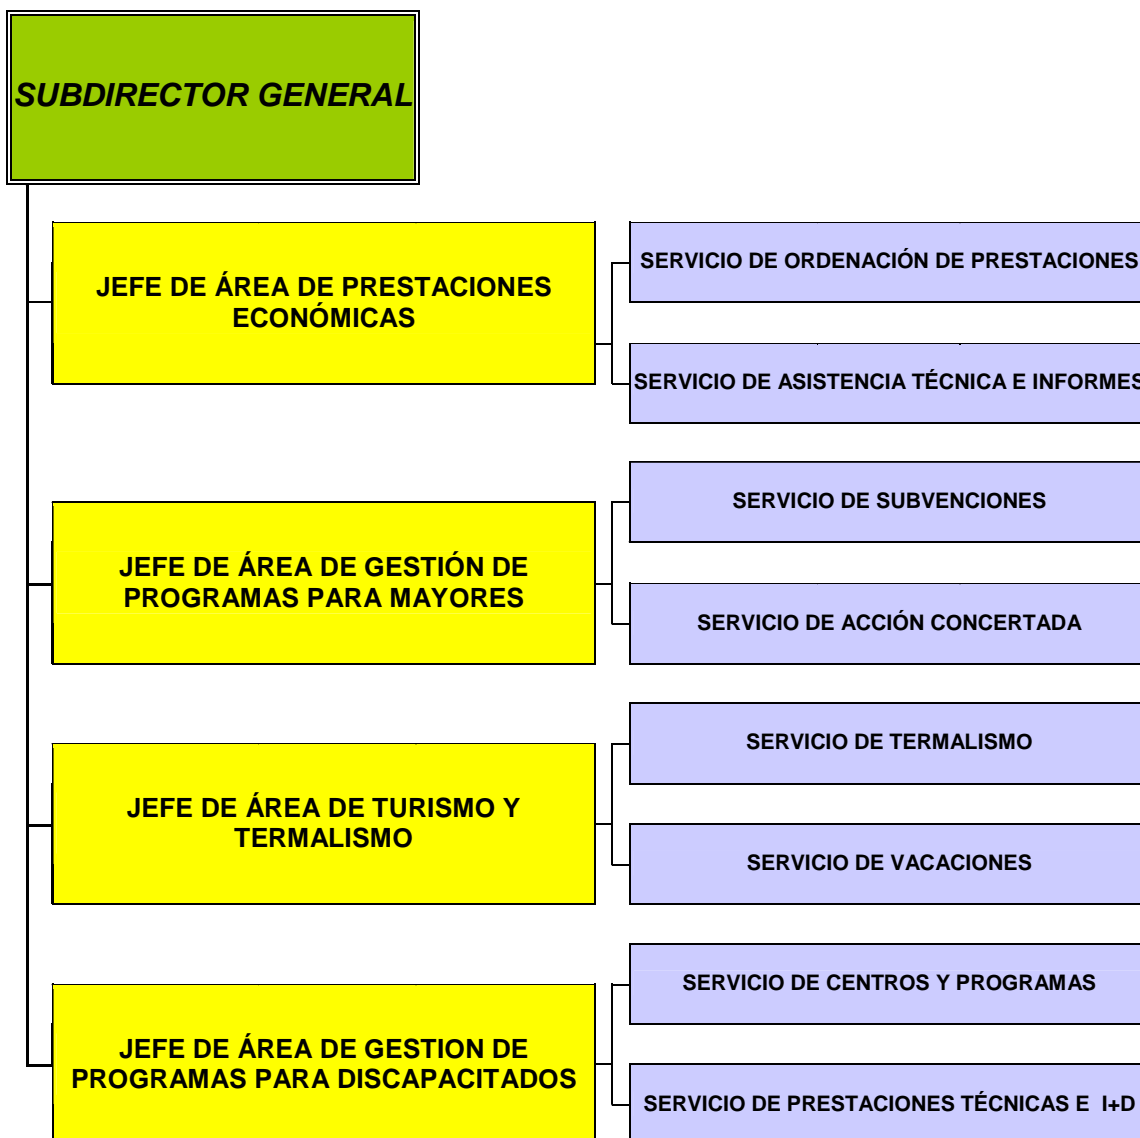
SUBDIRECTOR GENERAL

JEFE DE ÁREA DE PRESTACIONES ECONÓMICAS

SERVICIO DE ORDENACIÓN DE PRESTACIONES

SERVICIO DE ASISTENCIA TÉCNICA E INFORMES

JEFE DE ÁREA DE GESTIÓN DE PROGRAMAS PARA MAYORES

SERVICIO DE SUBVENCIONES

SERVICIO DE ACCIÓN CONCERTADA

JEFE DE ÁREA DE TURISMO Y TERMALISMO

SERVICIO DE TERMALISMO

SERVICIO DE VACACIONES

JEFE DE ÁREA DE GESTION DE PROGRAMAS PARA DISCAPACITADOS

SERVICIO DE CENTROS Y PROGRAMAS

SERVICIO DE PRESTACIONES TÉCNICAS E I+D